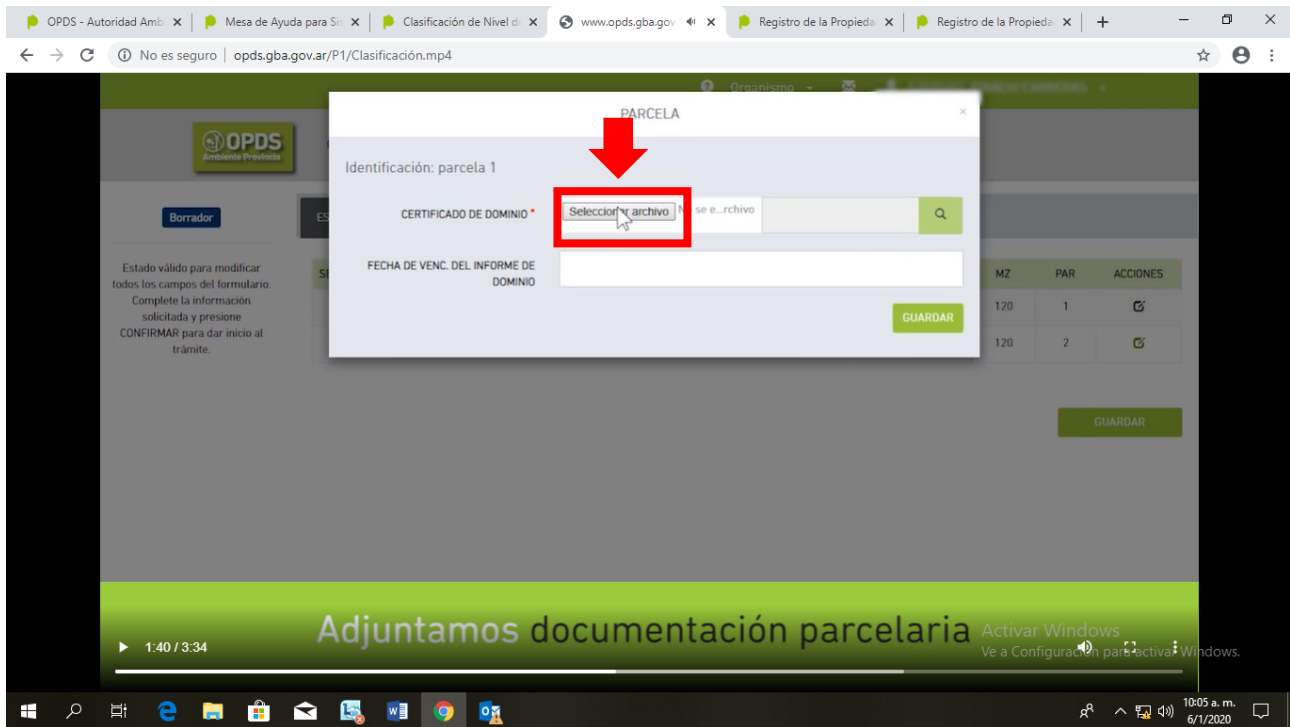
OPDS - Autoridad Amb ×
Mesa de Ayuda para Si ×
Clasificación de Nivel d ×
www.opds.gba.gov ×
Registro de la Propieda ×
Registro de la Propieda ×
+

No es seguro | opds.gba.gov.ar/P1/Clasificación.mp4

Organismo

OPDS
Ambiente Provincia

Borrador

Estado válido para modificar todos los campos del formulario. Complete la información solicitada y presione CONFIRMAR para dar inicio al trámite.

PARCELA
×

Identificación: parcela 1

CERTIFICADO DE DOMINIO *
Seleccionar archivo N se e...rchivo

FECHA DE VENC. DEL INFORME DE DOMINIO

GUARDAR

| MZ | PAR | ACCIONES |
|---|---|---|
| 120 | 1 | |
| 120 | 2 | |

GUARDAR

Adjuntamos documentación parcelaria

Activar Windows
Ve a Configuración para activar Windows.

1:40 / 3:34

10:05 a. m.
6/1/2020